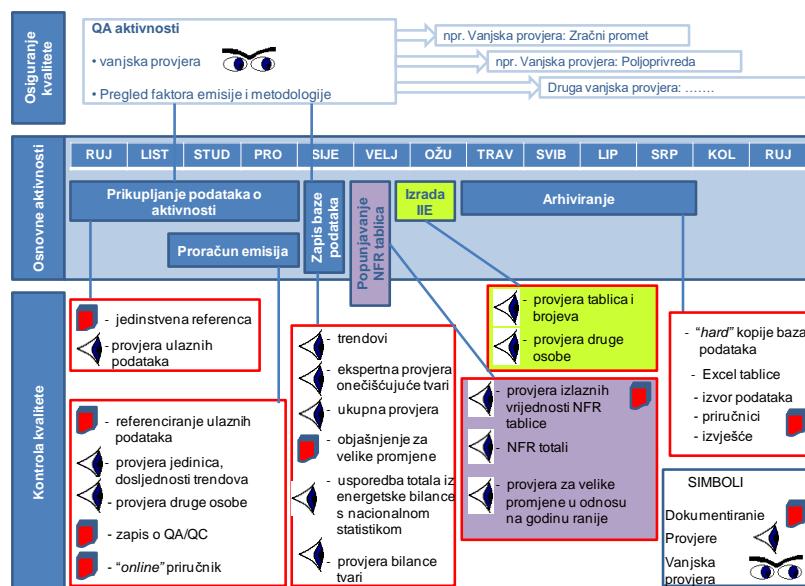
Osiguranje kvalitete

QA aktivnosti

• vanjska provjera

• Pregled faktora emisije i metodologije

npr. Vanjska provjera: Zračni promet

npr. Vanjska provjera: Poljoprivreda

Druga vanjska provjera: …….

Osnovne aktivnosti

| RUJ | LIST | STUD | PRO | SIJE | VELJ | OŽU | TRAV | SVIB | LIP | SRP | KOL | RUJ |
|---|---|---|---|---|---|---|---|---|---|---|---|---|

Prikupljanje podataka o aktivnosti

Zapis baze podataka

Popunjavanje NFR tablica

Izrada IIE

Arhiviranje

Proračun emisija

Kontrola kvalitete

- jedinstvena referenca

- provjera ulaznih podataka

- referenciranje ulaznih podataka

- provjera jedinica, dosljednosti trendova

- provjera druge osobe

- zapis o QA/QC

- "online" priručnik

- trendovi

- ekspertna provjera onečišćujuće tvari

- ukupna provjera

- objašnjenje za velike promjene

- usporedba totala iz energetske bilance s nacionalnom statistikom

- provjera bilance tvari

provjera tablica i brojeva

provjera druge osobe

provjera izlaznih vrijednosti NFR tablice

NFR totali

provjera za velike promjene u odnosu na godinu ranije

- "hard" kopije baza podataka

Excel tablice

- izvor podataka

- priručnici

- izvješće

SIMBOLI

Dokumentiranje

Provjere

Vanjska provjera